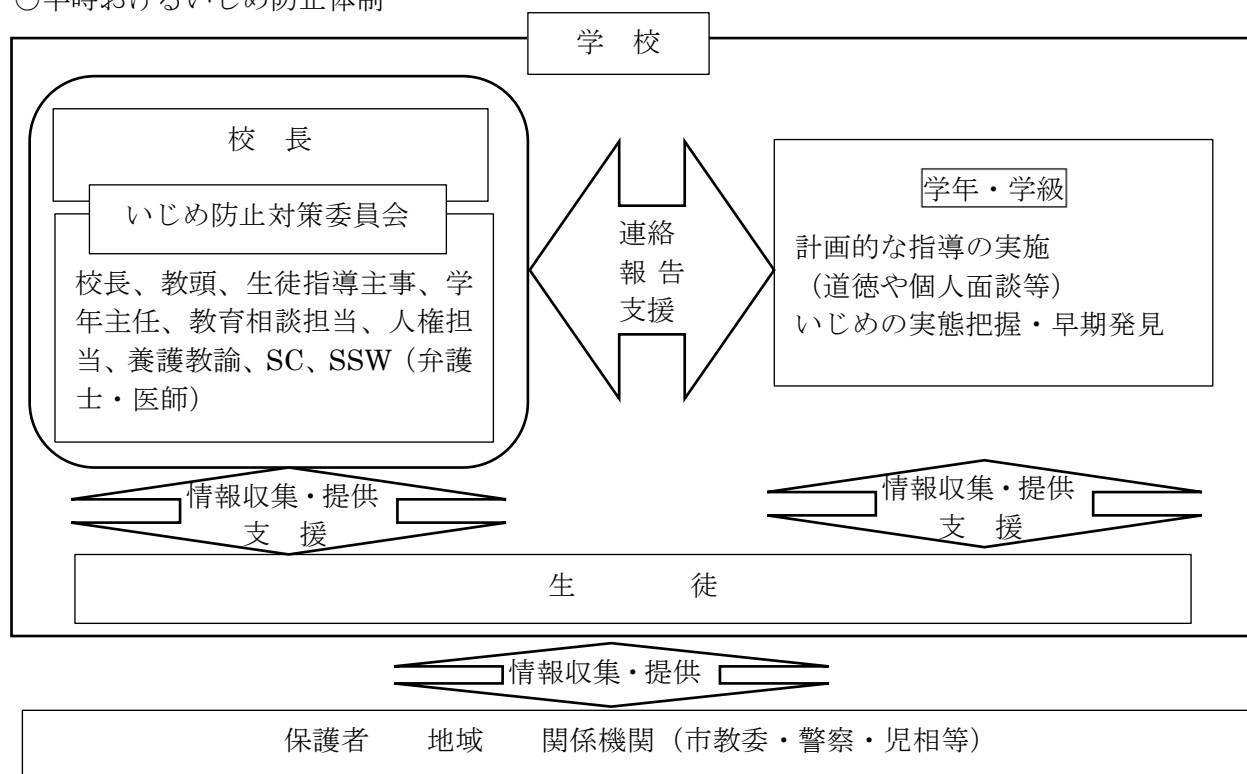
○平時おけるいじめ防止体制

学　校

校　長

いじめ防止対策委員会

校長、教頭、生徒指導主事、学年主任、教育相談担当、人権担当、養護教諭、SC、SSW（弁護士・医師）

連絡
報告
支援

学年・学級

計画的な指導の実施
（道徳や個人面談等）
いじめの実態把握・早期発見

情報収集・提供
支　援

情報収集・提供
支　援

生　　徒

情報収集・提供

保護者　　地域　　関係機関（市教委・警察・児相等）